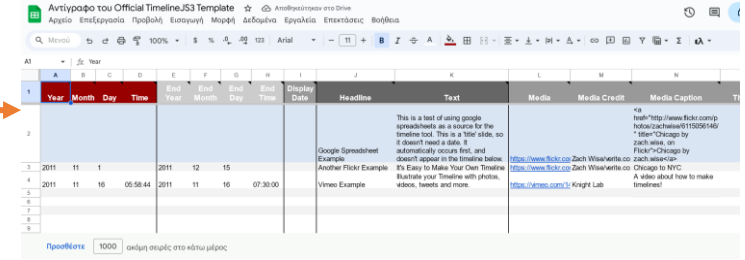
Αντίγραφο του Official TimelineJS3 Template
Αποθηκεύτηκαν στο Drive
Αρχείο Επεξεργασία Προβολή Εισαγωγή Μορφή Δεδομένα Εργαλεία Επεκτάσεις Βοήθεια

Μενού 100% $ % .0 .00 123 Arial 11 B I A

A1 Year

| | A | B | C | D | E | F | G | H | I | J | K | L | M | N |
|---|---|---|---|---|---|---|---|---|---|---|---|---|---|---|
| 1 | Year | Month | Day | Time | End Year | End Month | End Day | End Time | Display Date | Headline | Text | Media | Media Credit | Media Caption |
| 2 | | | | | | | | | | Google Spreadsheet Example | This is a test of using google spreadsheets as a source for the timeline tool. This is a 'title' slide, so it doesn't need a date. It automatically occurs first, and doesn't appear in the timeline below. | | | <a href="http://www.flickr.com/photos/zachwise/6115056146/" title="Chicago by zach.wise, on Flickr">Chicago by zach.wise</a> |
| 3 | 2011 | 11 | 1 | | 2011 | 12 | 15 | | | Another Flickr Example | It's Easy to Make Your Own Timeline | https://www.flickr.com | Zach Wise/verite.co | Chicago to NYC |
| 4 | 2011 | 11 | 16 | 05:58:44 | 2011 | 11 | 16 | 07:30:00 | | Vimeo Example | Illustrate your Timeline with photos, videos, tweets and more. | https://vimeo.com/1 | Knight Lab | A video about how to make timelines! |
| 5 | | | | | | | | | | | | | | |
| 6 | | | | | | | | | | | | | | |
| 7 | | | | | | | | | | | | | | |
| 8 | | | | | | | | | | | | | | |
| 9 | | | | | | | | | | | | | | |

Προσθέστε 1000 ακόμη σειρές στο κάτω μέρος